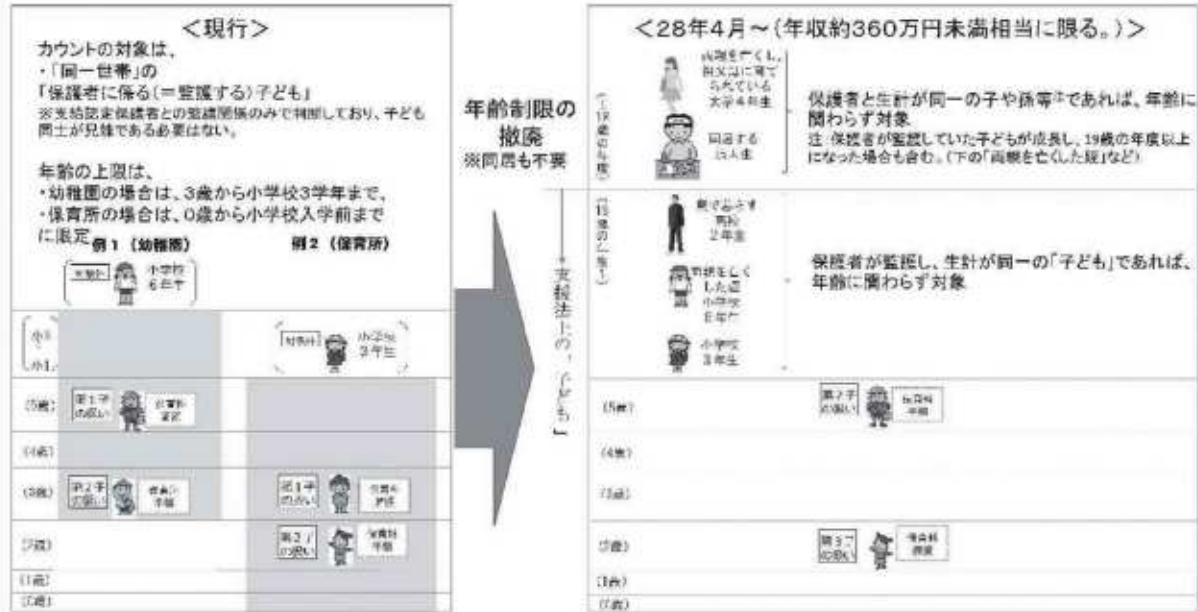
<現行>

カウントの対象は、
・「同一世帯」の
「保護者に係る(＝監護する)子ども」
※支給認定保護者との監護関係のみで判断しており、子ども同士が兄弟である必要はない。

年齢の上限は、
・幼稚園の場合は、3歳から小学校3学年まで、
・保育所の場合は、0歳から小学校入学前までに限定

例1（幼稚園）

例2（保育所）

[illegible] 小学校 6年生

小3
小1

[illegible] 小学校 3年生

(5歳)
第1子の扱い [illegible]

(4歳)

(3歳)
第2子の扱い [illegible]
第1子の扱い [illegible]

(2歳)
第2子の扱い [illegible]

(1歳)
(0歳)

年齢制限の撤廃
※同居も不要

<28年4月～(年収約360万円未満相当に限る。)>

(19歳以上)
両親を亡くし、叔父叔母に育てられている大学4年生
同居する社会人

保護者と生計が同一の子や孫等※であれば、年齢に関わらず対象
注：保護者が監護していた子どもが成長し、19歳の年度以上になった場合も含む。（下の「両親を亡くした甥」など）

(18歳以下)
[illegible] 高校 2年生
両親を亡くした甥 小学校 6年生
小学校 3年生

保護者が監護し、生計が同一の「子ども」であれば、年齢に関わらず対象

支援法上の「子ども」

(5歳)
第7子の扱い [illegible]

(4歳)
(3歳)
(2歳)
第8子の扱い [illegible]
(1歳)
(0歳)